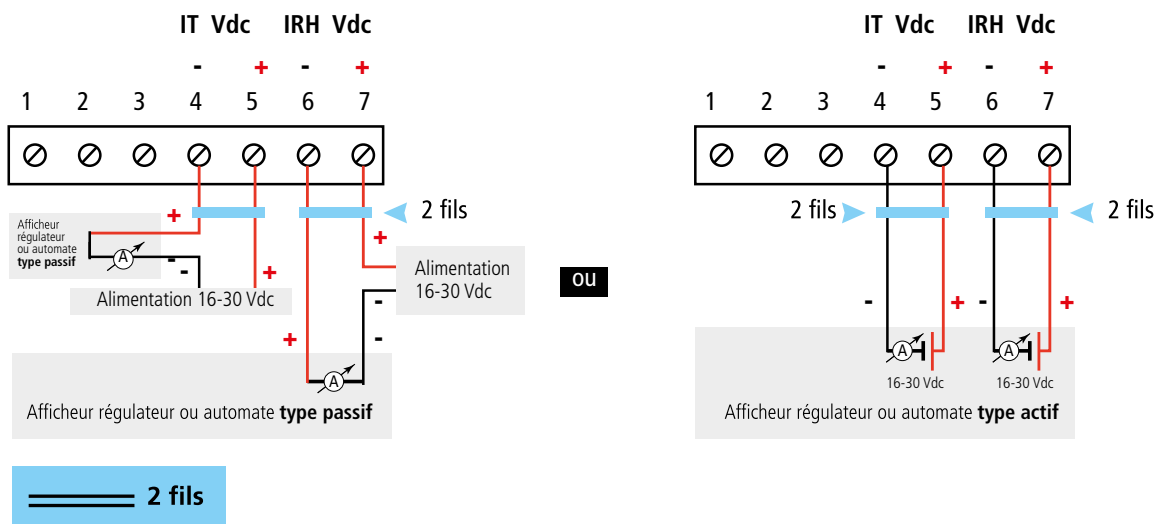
IT Vdc IRH Vdc
- + - +
1 2 3 4 5 6 7

2 fils

Afficheur régulateur ou automate **type passif**

+
-
+
Alimentation 16-30 Vdc

+
Alimentation 16-30 Vdc
-
+
-
A

Afficheur régulateur ou automate **type passif**

OU

IT Vdc IRH Vdc
- + - +
1 2 3 4 5 6 7

2 fils
2 fils

- + - +

A
16-30 Vdc
A
16-30 Vdc

Afficheur régulateur ou automate **type actif**

2 fils